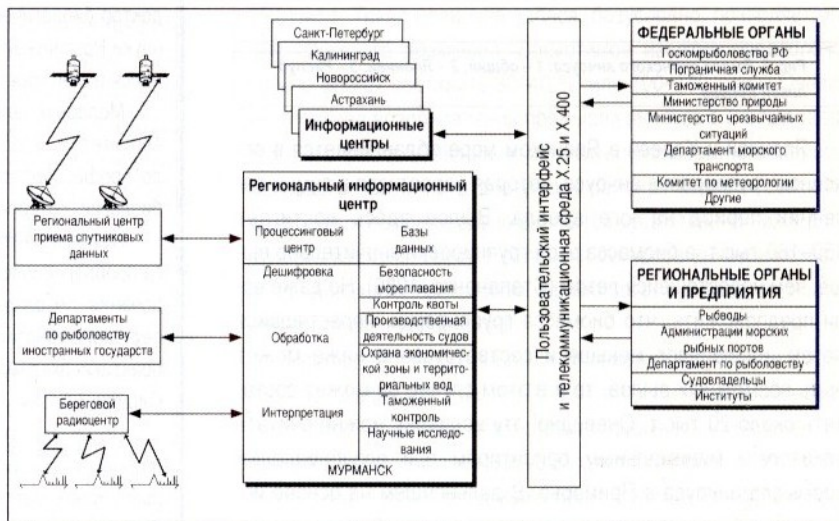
Санкт-Петербург
Калининград
Новороссийск
Астрахань
Информационные центры

Пользовательский интерфейс и телекоммуникационная среда X.25 и X.400

ФЕДЕРАЛЬНЫЕ ОРГАНЫ
Госкомрыболовство РФ
Пограничная служба
Таможенный комитет
Министерство природы
Министерство чрезвычайных ситуаций
Департамент морского транспорта
Комитет по метеорологии
Другие

Региональный центр приема спутниковых данных

Департаменты по рыболовству иностранных государств

Береговой радиоцентр

Региональный информационный центр

| Процессинговый центр | Базы данных |
|---|---|
| Дешифровка | Безопасность мореплавания |
| Обработка | Контроль квоты |
| | Производственная деятельность судов |
| | Охрана экономической зоны и территориальных вод |
| Интерпретация | Таможенный контроль |
| | Научные исследования |

МУРМАНСК

РЕГИОНАЛЬНЫЕ ОРГАНЫ И ПРЕДПРИЯТИЯ
Рыбводы
Администрации морских рыбных портов
Департамент по рыболовству
Судовладельцы
Институты